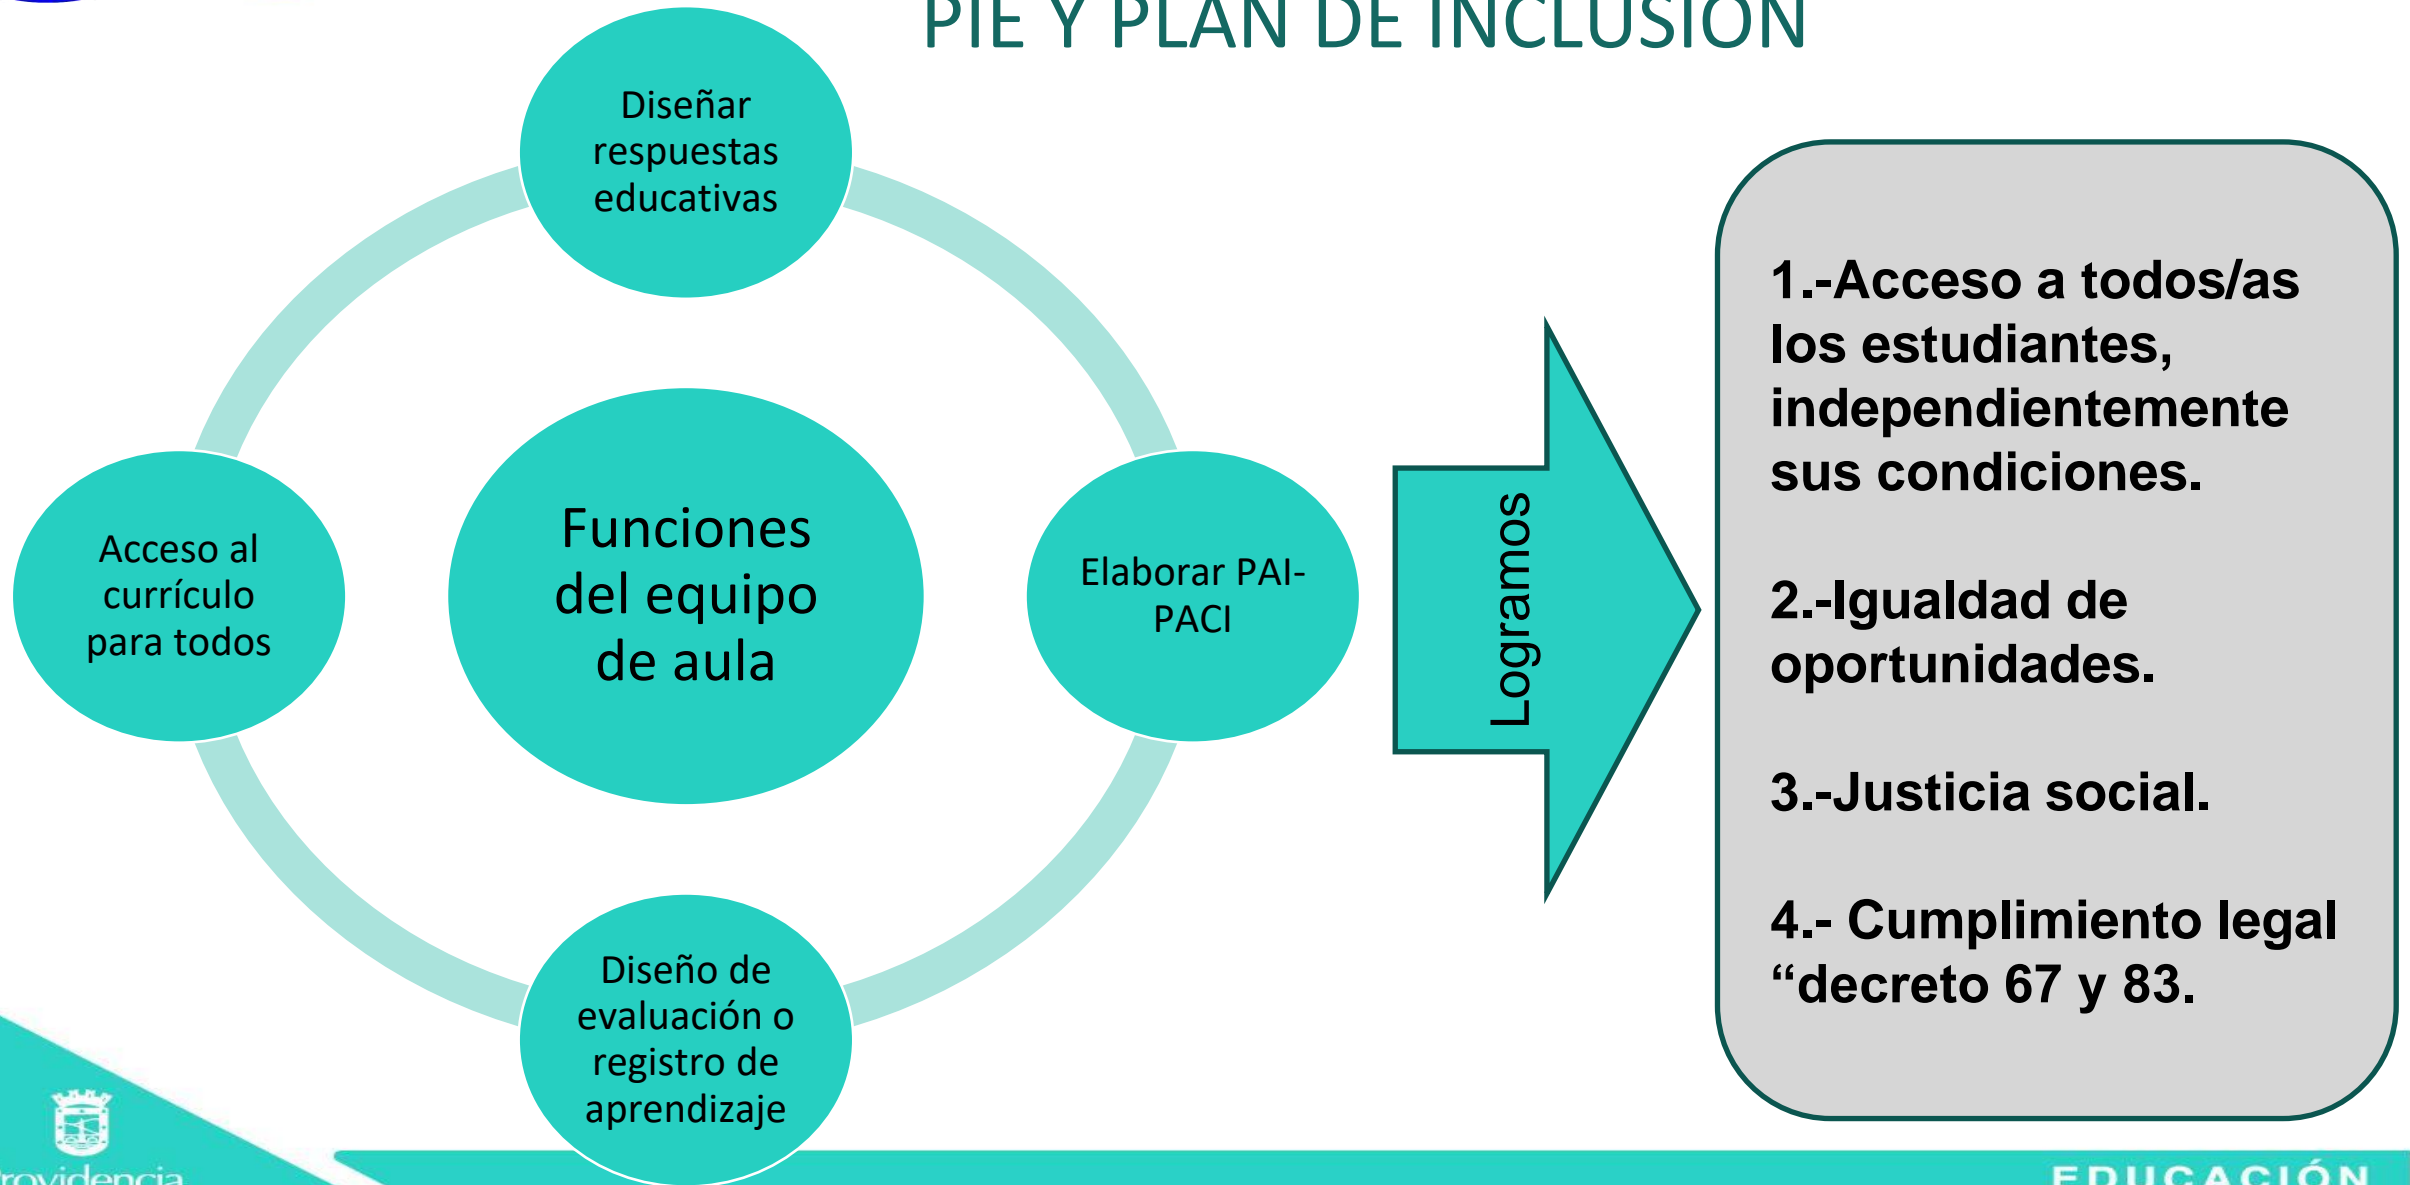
PIE Y PLAN DE INCLUSIÓN

Diseñar respuestas educativas

Acceso al currículo para todos

Funciones del equipo de aula

Elaborar PAI-PACI

Diseño de evaluación o registro de aprendizaje

Logramos

1.-Acceso a todos/as los estudiantes, independientemente sus condiciones.

2.-Igualdad de oportunidades.

3.-Justicia social.

4.- Cumplimiento legal “decreto 67 y 83.

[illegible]rovidencia

EDUCACIÓN